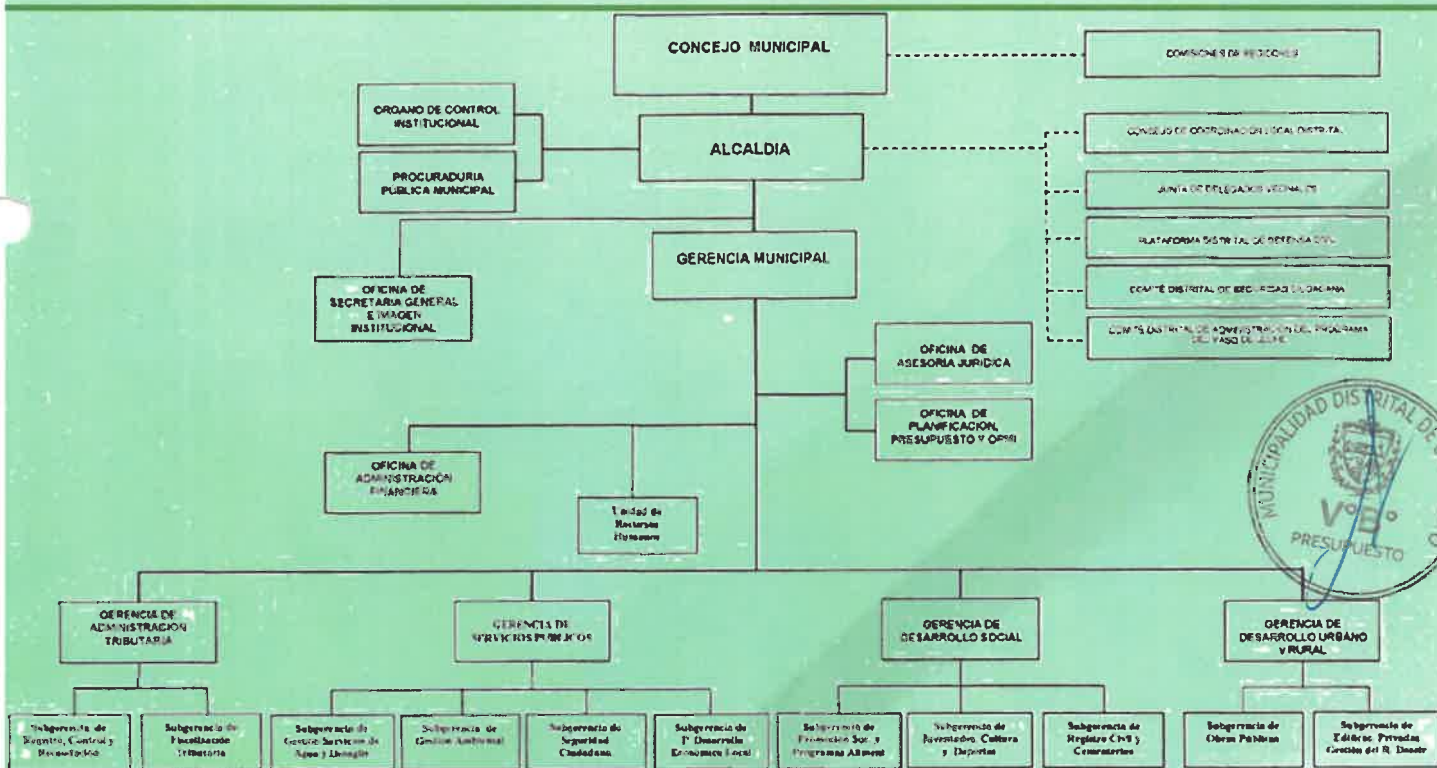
CONCEJO MUNICIPAL

COMISIONES DE REGIDORES

ORGANO DE CONTROL INSTITUCIONAL

PROCURADURIA PUBLICA MUNICIPAL

ALCALDIA

CONSEJO DE COORDINACION LOCAL DISTRITAL

JUNTA DE DELEGADOS VECINALES

PLATAFORMA DISTRITAL DE DEFENSA CIVIL

COMITÉ DISTRITAL DE SEGURIDAD CIUDADANA

COMITÉ DISTRITAL DE ADMINISTRACION DEL PROGRAMA DEL VASO DE LECHE

GERENCIA MUNICIPAL

OFICINA DE SECRETARIA GENERAL E IMAGEN INSTITUCIONAL

OFICINA DE ASESORIA JURIDICA

OFICINA DE PLANIFICACION, PRESUPUESTO Y OPMI

OFICINA DE ADMINISTRACIÓN FINANCIERA

Unidad de Recursos Humanos

MUNICIPALIDAD DISTRITAL DE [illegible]
V°B°
PRESUPUESTO

GERENCIA DE ADMINISTRACION TRIBUTARIA

GERENCIA DE SERVICIOS PUBLICOS

GERENCIA DE DESARROLLO SOCIAL

GERENCIA DE DESARROLLO URBANO Y RURAL

Subgerencia de Registro, Control y Recaudación

Subgerencia de Fiscalización Tributaria

Subgerencia de Gestión Servicios de Agua y Desagüe

Subgerencia de Gestión Ambiental

Subgerencia de Seguridad Ciudadana

Subgerencia de P. Desarrollo Económico Local

Subgerencia de Promoción Social y Programas Aliment.

Subgerencia de Juventudes, Cultura y Deportes

Subgerencia de Registro Civil y Cementerios

Subgerencia de Obras Públicas

Subgerencia de Edificac. Privadas Gestión del R. Desastr